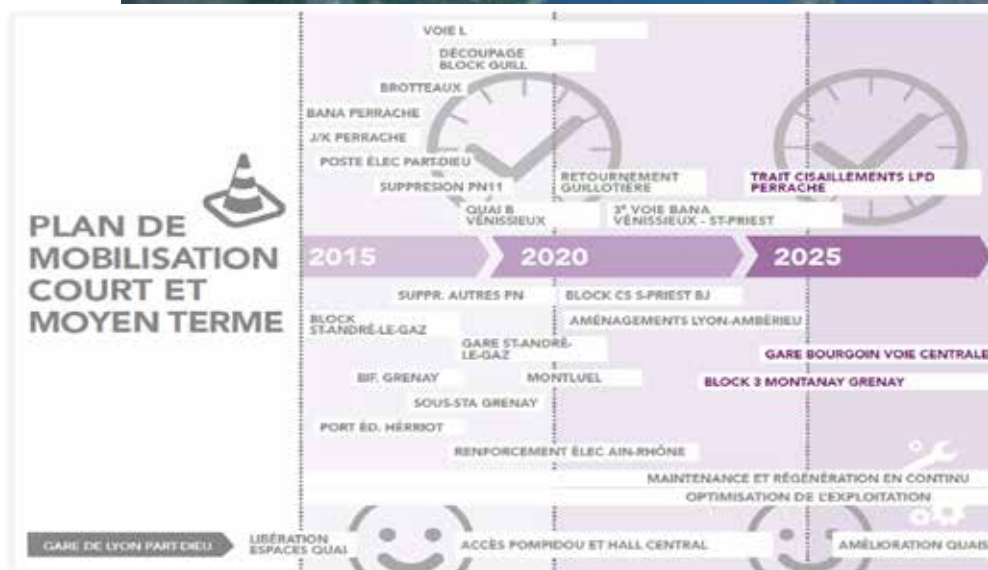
PLAN DE MOBILISATION COURT ET MOYEN TERME

VOIE L
DÉCOUPAGE BLOCK GUILL
BROTTEAUX
BANA PERRACHE
J/K PERRACHE
POSTE ÉLEC PART-DIEU
SUPPRESION PN11
QUAI B VÉNISSIEUX
RETOURNEMENT GUILLOTIÈRE
3ᵉ VOIE BANA VÉNISSIEUX - ST-PRIEST
TRAIT CISAILLEMENTS LPD PERRACHE

2015
2020
2025

SUPPR. AUTRES PN
BLOCK CS S-PRIEST BJ
BLOCK ST-ANDRÉ-LE-GAZ
AMÉNAGEMENTS LYON-AMBÉRIEU
GARE ST-ANDRÉ-LE-GAZ
GARE BOURGOIN VOIE CENTRALE
BIF. GRENAY
MONTLUEL
BLOCK 3 MONTANAY GRENAY
SOUS-STA GRENAY
PORT ÉD. HERRIOT
RENFORCEMENT ÉLEC AIN-RHÔNE
MAINTENANCE ET RÉGÉNÉRATION EN CONTINU
OPTIMISATION DE L'EXPLOITATION

GARE DE LYON PART-DIEU
LIBÉRATION ESPACES QUAI
ACCÈS POMPIDOU ET HALL CENTRAL
AMÉLIORATION QUAIS